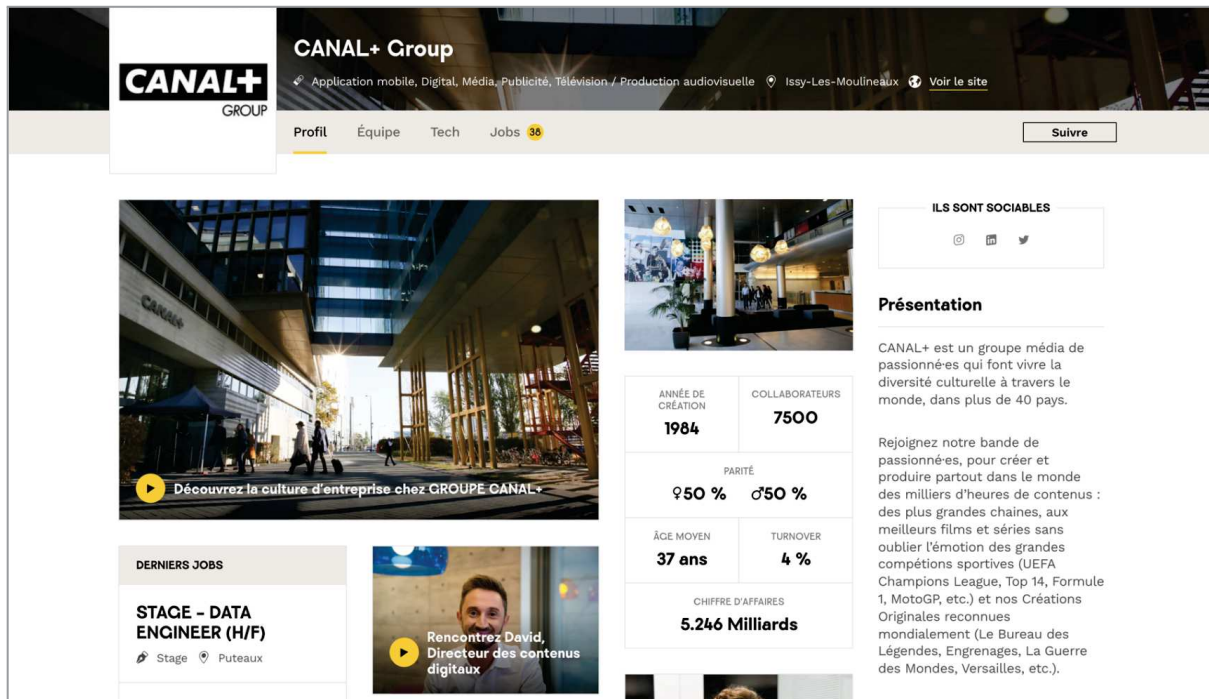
CANAL+ GROUP

CANAL+ Group

Application mobile, Digital, Média, Publicité, Télévision / Production audiovisuelle Issy-Les-Moulineaux Voir le site

Profil Équipe Tech Jobs 38

Suivre

Découvrez la culture d'entreprise chez GROUPE CANAL+

| ANNÉE DE CRÉATION | COLLABORATEURS |
|---|---|
| 1984 | 7500 |

PARITÉ
♀50 % ♂50 %

| ÂGE MOYEN | TURNOVER |
|---|---|
| 37 ans | 4 % |

CHIFFRE D'AFFAIRES
5.246 Milliards

ILS SONT SOCIABLES

Présentation

CANAL+ est un groupe média de passionné·es qui font vivre la diversité culturelle à travers le monde, dans plus de 40 pays.

Rejoignez notre bande de passionné·es, pour créer et produire partout dans le monde des milliers d'heures de contenus : des plus grandes chaines, aux meilleurs films et séries sans oublier l'émotion des grandes compétions sportives (UEFA Champions League, Top 14, Formule 1, MotoGP, etc.) et nos Créations Originales reconnues mondialement (Le Bureau des Légendes, Engrenages, La Guerre des Mondes, Versailles, etc.).

DERNIERS JOBS

STAGE - DATA ENGINEER (H/F)

Stage Puteaux

Rencontrez David, Directeur des contenus digitaux